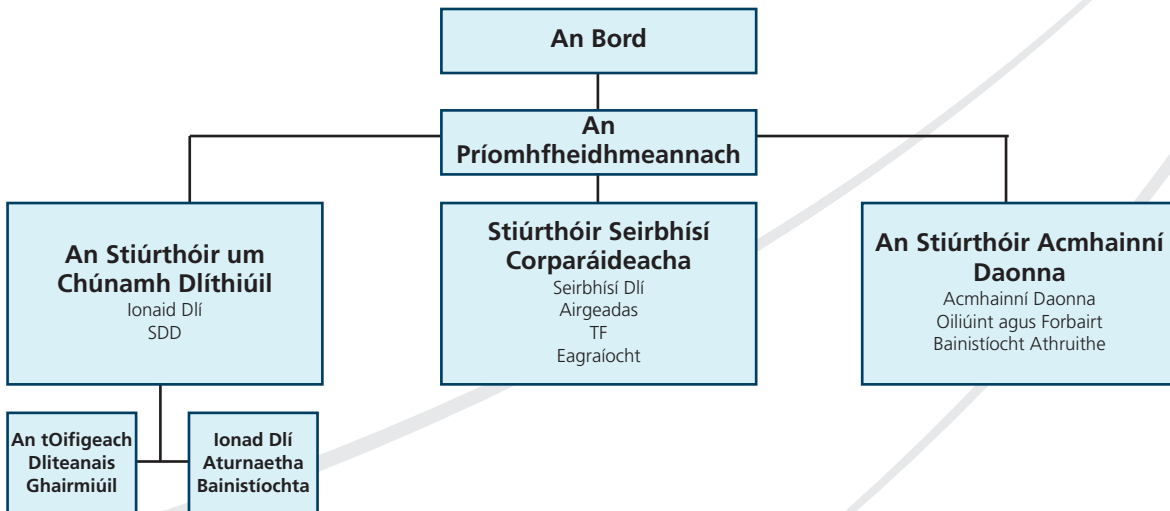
An Bord

An Príomhfheidhmeannach

An Stiúrthóir um Chúnamh Dlíthiúil
Ionaid Dlí
SDD

Stiúrthóir Seirbhísí Corparáideacha
Seirbhísí Dlí
Airgeadas
TF
Eagraíocht

An Stiúrthóir Acmhainní Daonna
Acmhainní Daonna
Oiliúint agus Forbairt
Bainistíocht Athruithe

An tOifigeach Dliteanais Ghairmiúil

Ionad Dlí Aturnaetha Bainistíochta